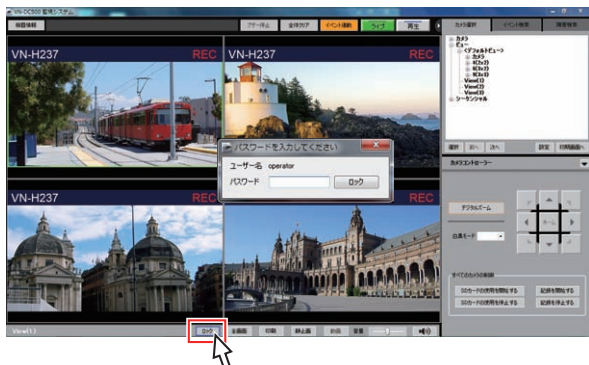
VN-DC500 監視システム

画面情報

アラーム　全体クリア　イベント連動　ライブ　再生

カメラ選択　イベント検索　録画検索

カメラ
ビュー
デフォルトビュー
カメラ
4(1x1)
9(3x3)
16(4x4)
View(1)
View(2)
View(3)
シーケンシャル

VN-H237　REC
VN-H237　REC
VN-H237　REC

パスワードを入力してください
ユーザー名　operator
パスワード
ロック

選択　前へ　次へ　設定　初期画面へ

カメラコントローラー

デジタルズーム

白黒モード

すべてのカメラの操作
SDカードの使用を開始する
SDカードの使用を停止する
記録を開始する
記録を停止する

View(1)
ロック　全画面　印刷　静止画　前回　音量